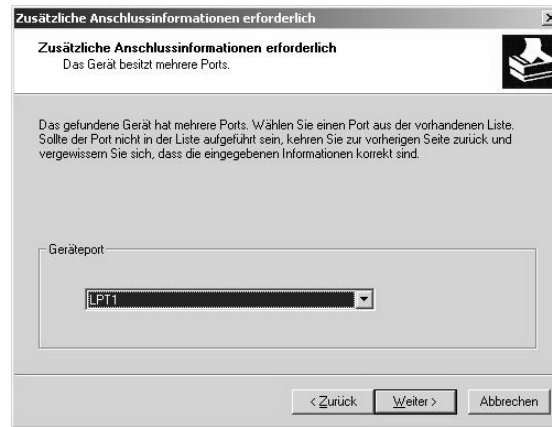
Zusätzliche Anschlussinformationen erforderlich

Zusätzliche Anschlussinformationen erforderlich
Das Gerät besitzt mehrere Ports.

Das gefundene Gerät hat mehrere Ports. Wählen Sie einen Port aus der vorhandenen Liste. Sollte der Port nicht in der Liste aufgeführt sein, kehren Sie zur vorherigen Seite zurück und vergewissern Sie sich, dass die eingegebenen Informationen korrekt sind.

Geräteport

LPT1

< Zurück

Weiter >

Abbrechen